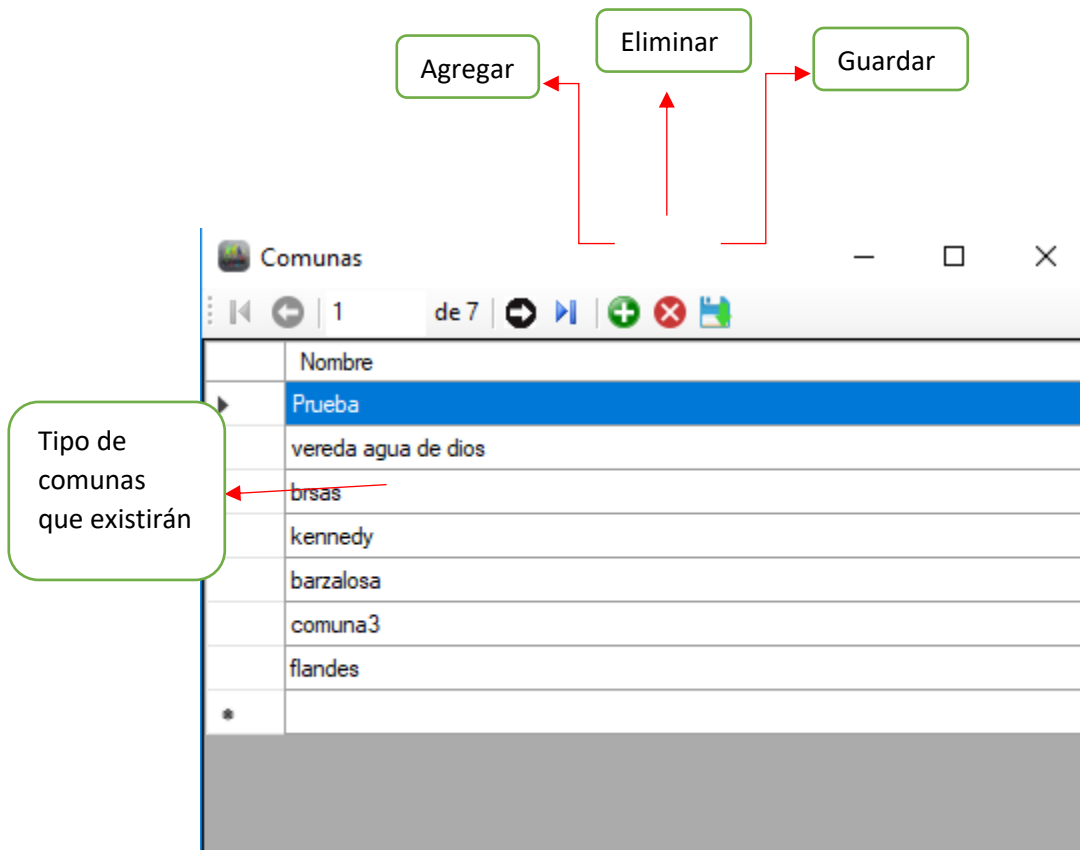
Eliminar

Agregar

Guardar

Comunas

1 de 7

| | Nombre |
|---|---|
| ▶ | Prueba |
| | vereda agua de dios |
| | brsas |
| | kennedy |
| | barzalosa |
| | comuna3 |
| | flandes |
| * | |

Tipo de comunas que existirán